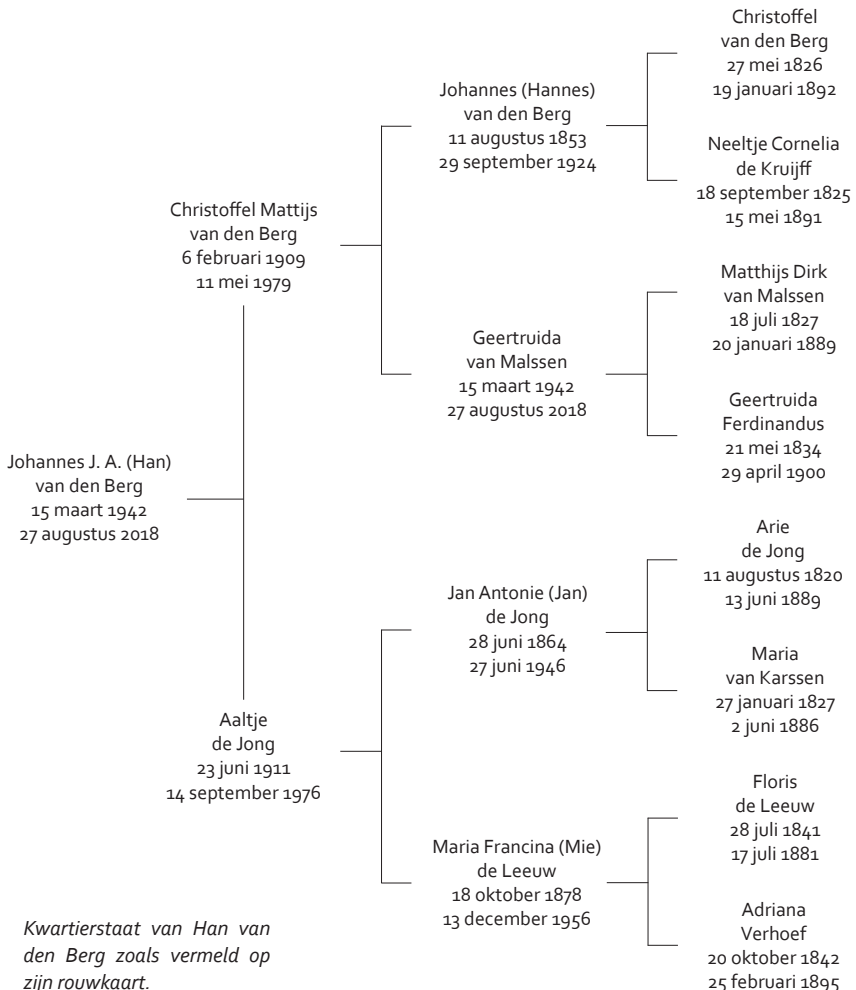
Johannes J. A. (Han)
van den Berg
15 maart 1942
27 augustus 2018

Christoffel Mattijs
van den Berg
6 februari 1909
11 mei 1979

Aaltje
de Jong
23 juni 1911
14 september 1976

Johannes (Hannes)
van den Berg
11 augustus 1853
29 september 1924

Geertruida
van Malssen
15 maart 1942
27 augustus 2018

Jan Antonie (Jan)
de Jong
28 juni 1864
27 juni 1946

Maria Francina (Mie)
de Leeuw
18 oktober 1878
13 december 1956

Christoffel
van den Berg
27 mei 1826
19 januari 1892

Neeltje Cornelia
de Kruijff
18 september 1825
15 mei 1891

Matthijs Dirk
van Malssen
18 juli 1827
20 januari 1889

Geertruida
Ferdinandus
21 mei 1834
29 april 1900

Arie
de Jong
11 augustus 1820
13 juni 1889

Maria
van Karssen
27 januari 1827
2 juni 1886

Floris
de Leeuw
28 juli 1841
17 juli 1881

Adriana
Verhoef
20 oktober 1842
25 februari 1895

Kwartierstaat van Han van den Berg zoals vermeld op zijn rouwkaart.